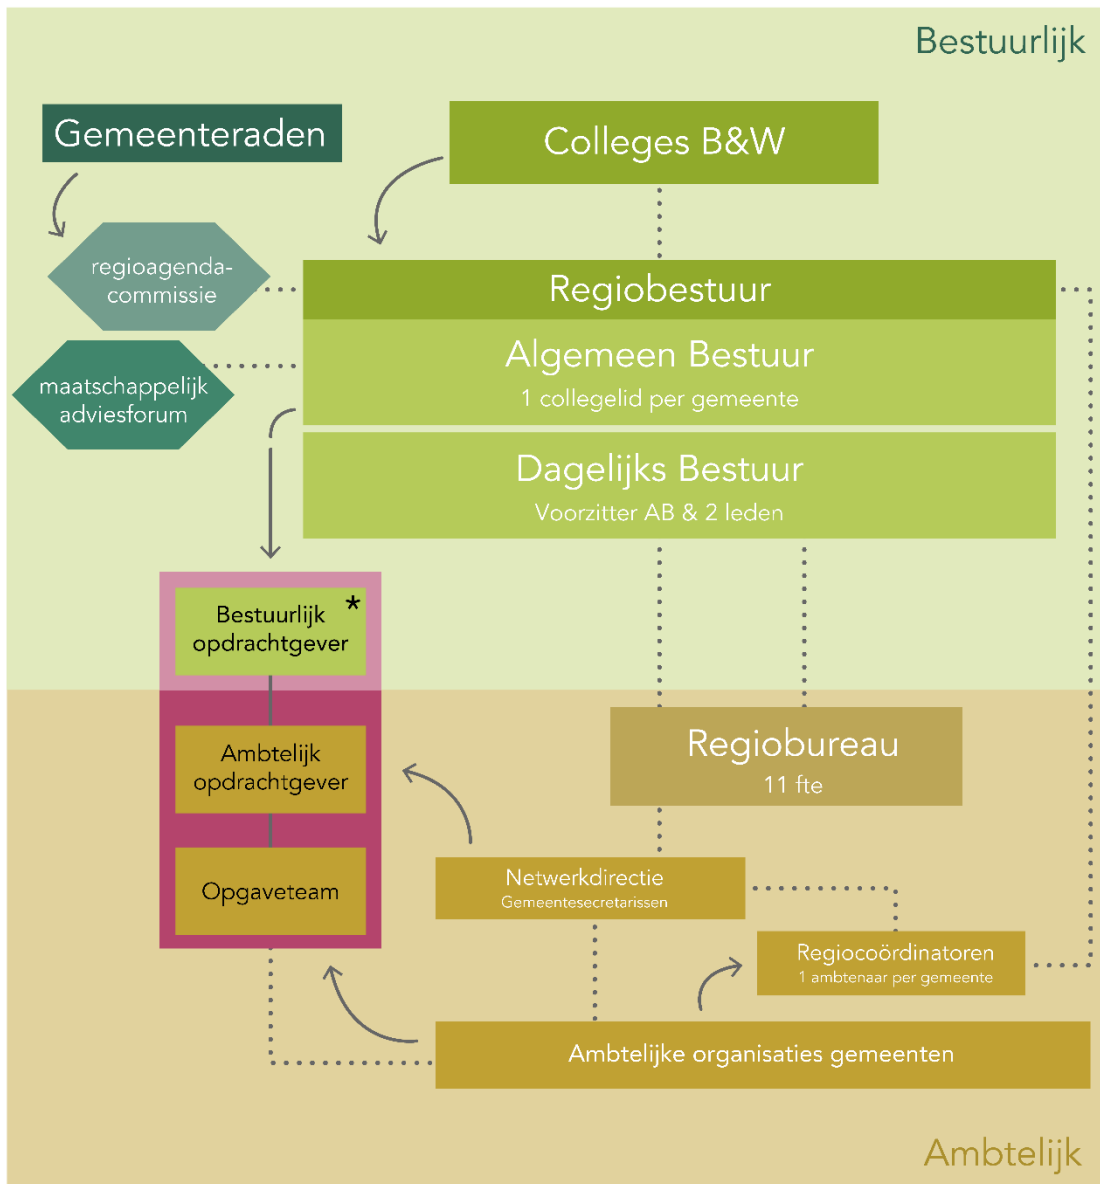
Bestuurlijk

Gemeenteraden

Colleges B&W

regioagenda-commissie

Regiobestuur

maatschappelijk adviesforum

Algemeen Bestuur
1 collegelid per gemeente

Dagelijks Bestuur
Voorzitter AB & 2 leden

Bestuurlijk opdrachtgever *

Ambtelijk opdrachtgever

Opgaveteam

Regiobureau
11 fte

Netwerkdirectie
Gemeentesecretarissen

Regiocoördinatoren
1 ambtenaar per gemeente

Ambtelijke organisaties gemeenten

Ambtelijk